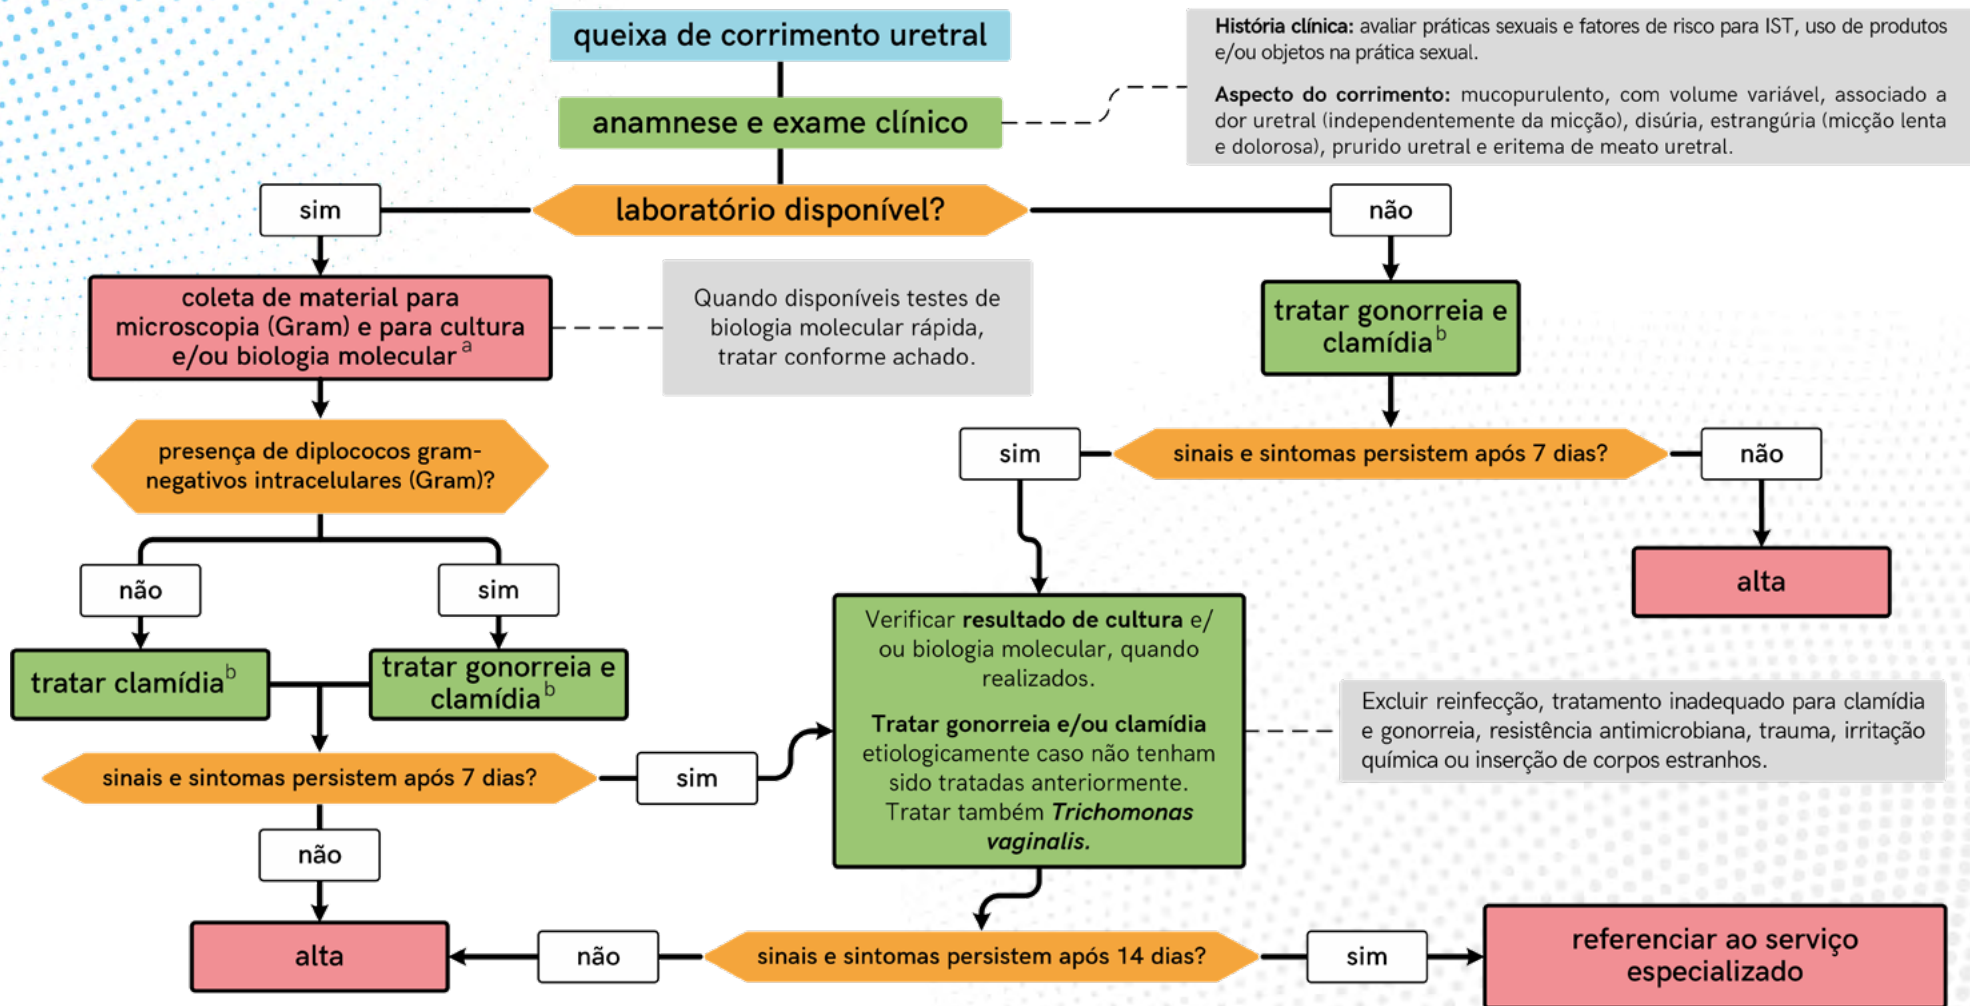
queixa de corrimento uretral

anamnese e exame clínico

**História clínica:** avaliar práticas sexuais e fatores de risco para IST, uso de produtos e/ou objetos na prática sexual.

**Aspecto do corrimento:** mucopurulento, com volume variável, associado a dor uretral (independentemente da micção), disúria, estrangúria (micção lenta e dolorosa), prurido uretral e eritema de meato uretral.

sim

laboratório disponível?

não

coleta de material para microscopia (Gram) e para cultura e/ou biologia molecular$^a$

Quando disponíveis testes de biologia molecular rápida, tratar conforme achado.

tratar gonorreia e clamídia$^b$

sim

sinais e sintomas persistem após 7 dias?

não

presença de diplococos gram-negativos intracelulares (Gram)?

alta

não

sim

tratar clamídia$^b$

tratar gonorreia e clamídia$^b$

Verificar **resultado de cultura** e/ou biologia molecular, quando realizados.

**Tratar gonorreia e/ou clamídia** etiologicamente caso não tenham sido tratadas anteriormente. Tratar também ***Trichomonas vaginalis.***

Excluir reinfecção, tratamento inadequado para clamídia e gonorreia, resistência antimicrobiana, trauma, irritação química ou inserção de corpos estranhos.

sinais e sintomas persistem após 7 dias?

sim

não

alta

não

sinais e sintomas persistem após 14 dias?

sim

referenciar ao serviço especializado